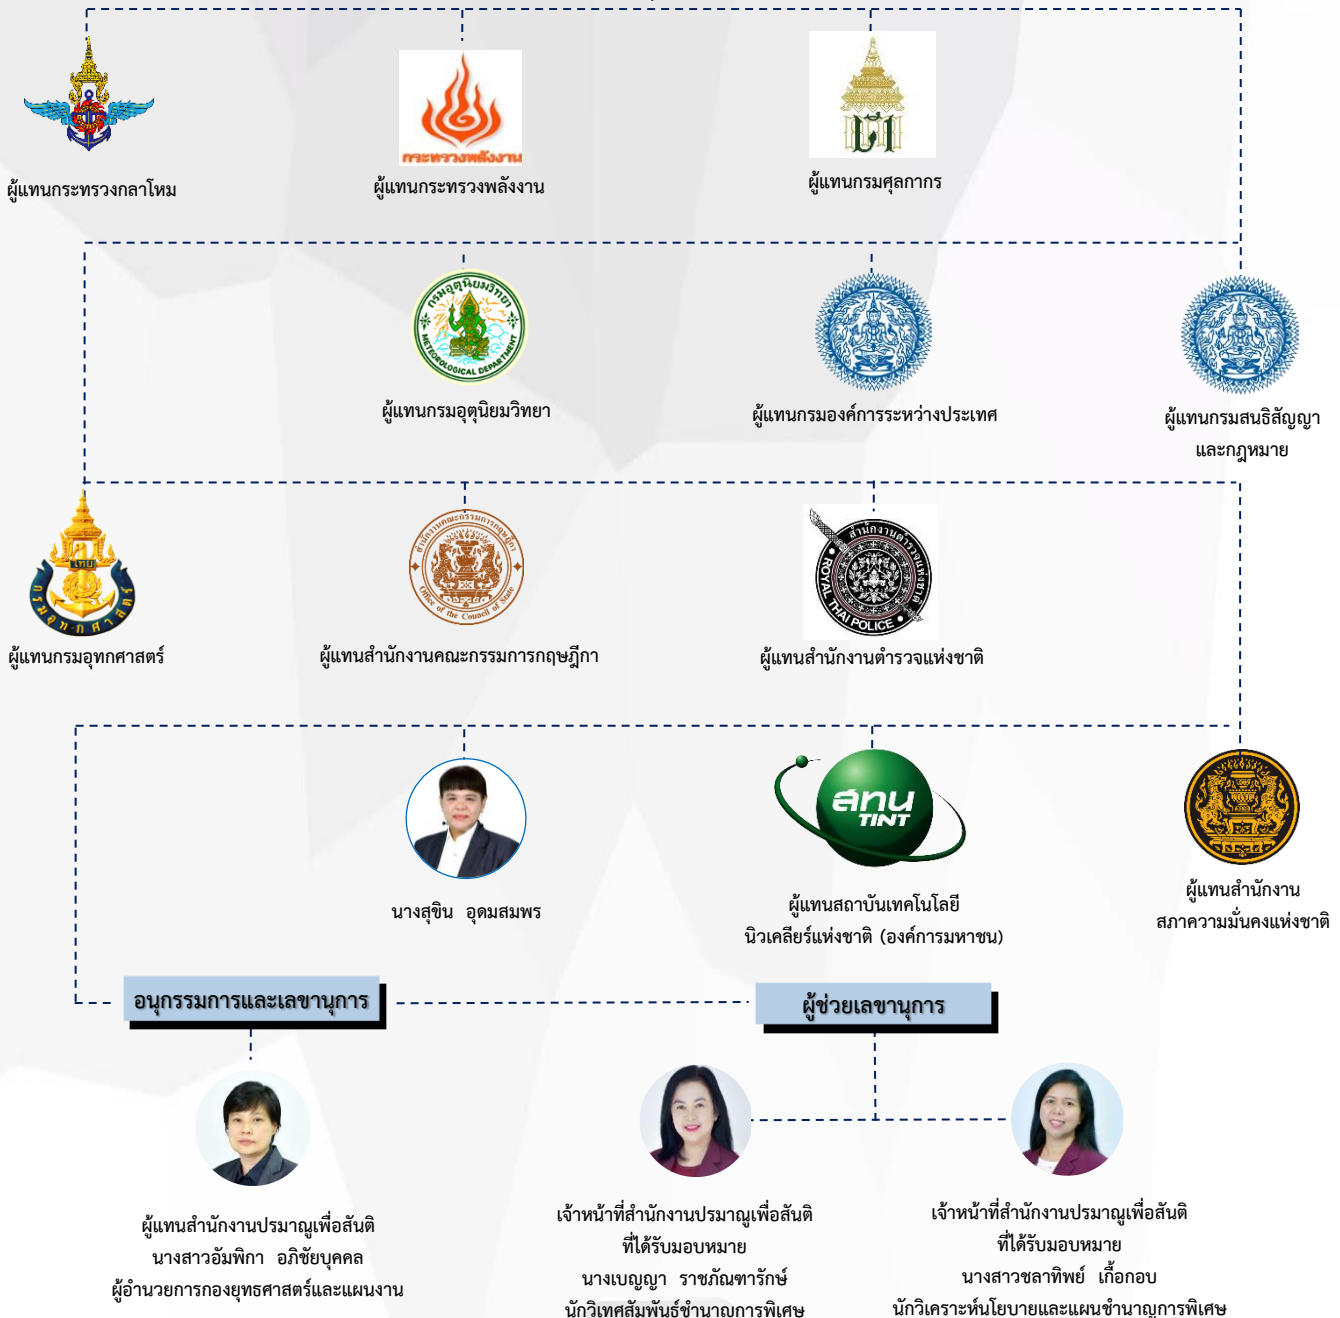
กระทรวงพลังงาน

ผู้แทนกระทรวงกลาโหม

ผู้แทนกระทรวงพลังงาน

ผู้แทนกรมศุลกากร

กรมอุตุนิยมวิทยา METEOROLOGICAL DEPARTMENT

ผู้แทนกรมอุตุนิยมวิทยา

ผู้แทนกรมองค์การระหว่างประเทศ

ผู้แทนกรมสนธิสัญญาและกฎหมาย

กรมอุทกศาสตร์

ผู้แทนกรมอุทกศาสตร์

สำนักงานคณะกรรมการกฤษฎีกา Office of the Council of State

ผู้แทนสำนักงานคณะกรรมการกฤษฎีกา

สำนักงานตำรวจแห่งชาติ ROYAL THAI POLICE

ผู้แทนสำนักงานตำรวจแห่งชาติ

นางสุขิน อุดมสมพร

สทน TINT

ผู้แทนสถาบันเทคโนโลยีนิวเคลียร์แห่งชาติ (องค์การมหาชน)

ผู้แทนสำนักงานสภาความมั่นคงแห่งชาติ

อนุกรรมการและเลขานุการ

ผู้ช่วยเลขานุการ

ผู้แทนสำนักงานปรมาณูเพื่อสันติ
นางสาวอัมพิกา อภิชัยบุคคล
ผู้อำนวยการกองยุทธศาสตร์และแผนงาน

เจ้าหน้าที่สำนักงานปรมาณูเพื่อสันติ
ที่ได้รับมอบหมาย
นางเบญญา ราชภัณฑารักษ์
นักวิเทศสัมพันธ์ชำนาญการพิเศษ

เจ้าหน้าที่สำนักงานปรมาณูเพื่อสันติ
ที่ได้รับมอบหมาย
นางสาวชลาทิพย์ เกื้อกอบ
นักวิเคราะห์นโยบายและแผนชำนาญการพิเศษ